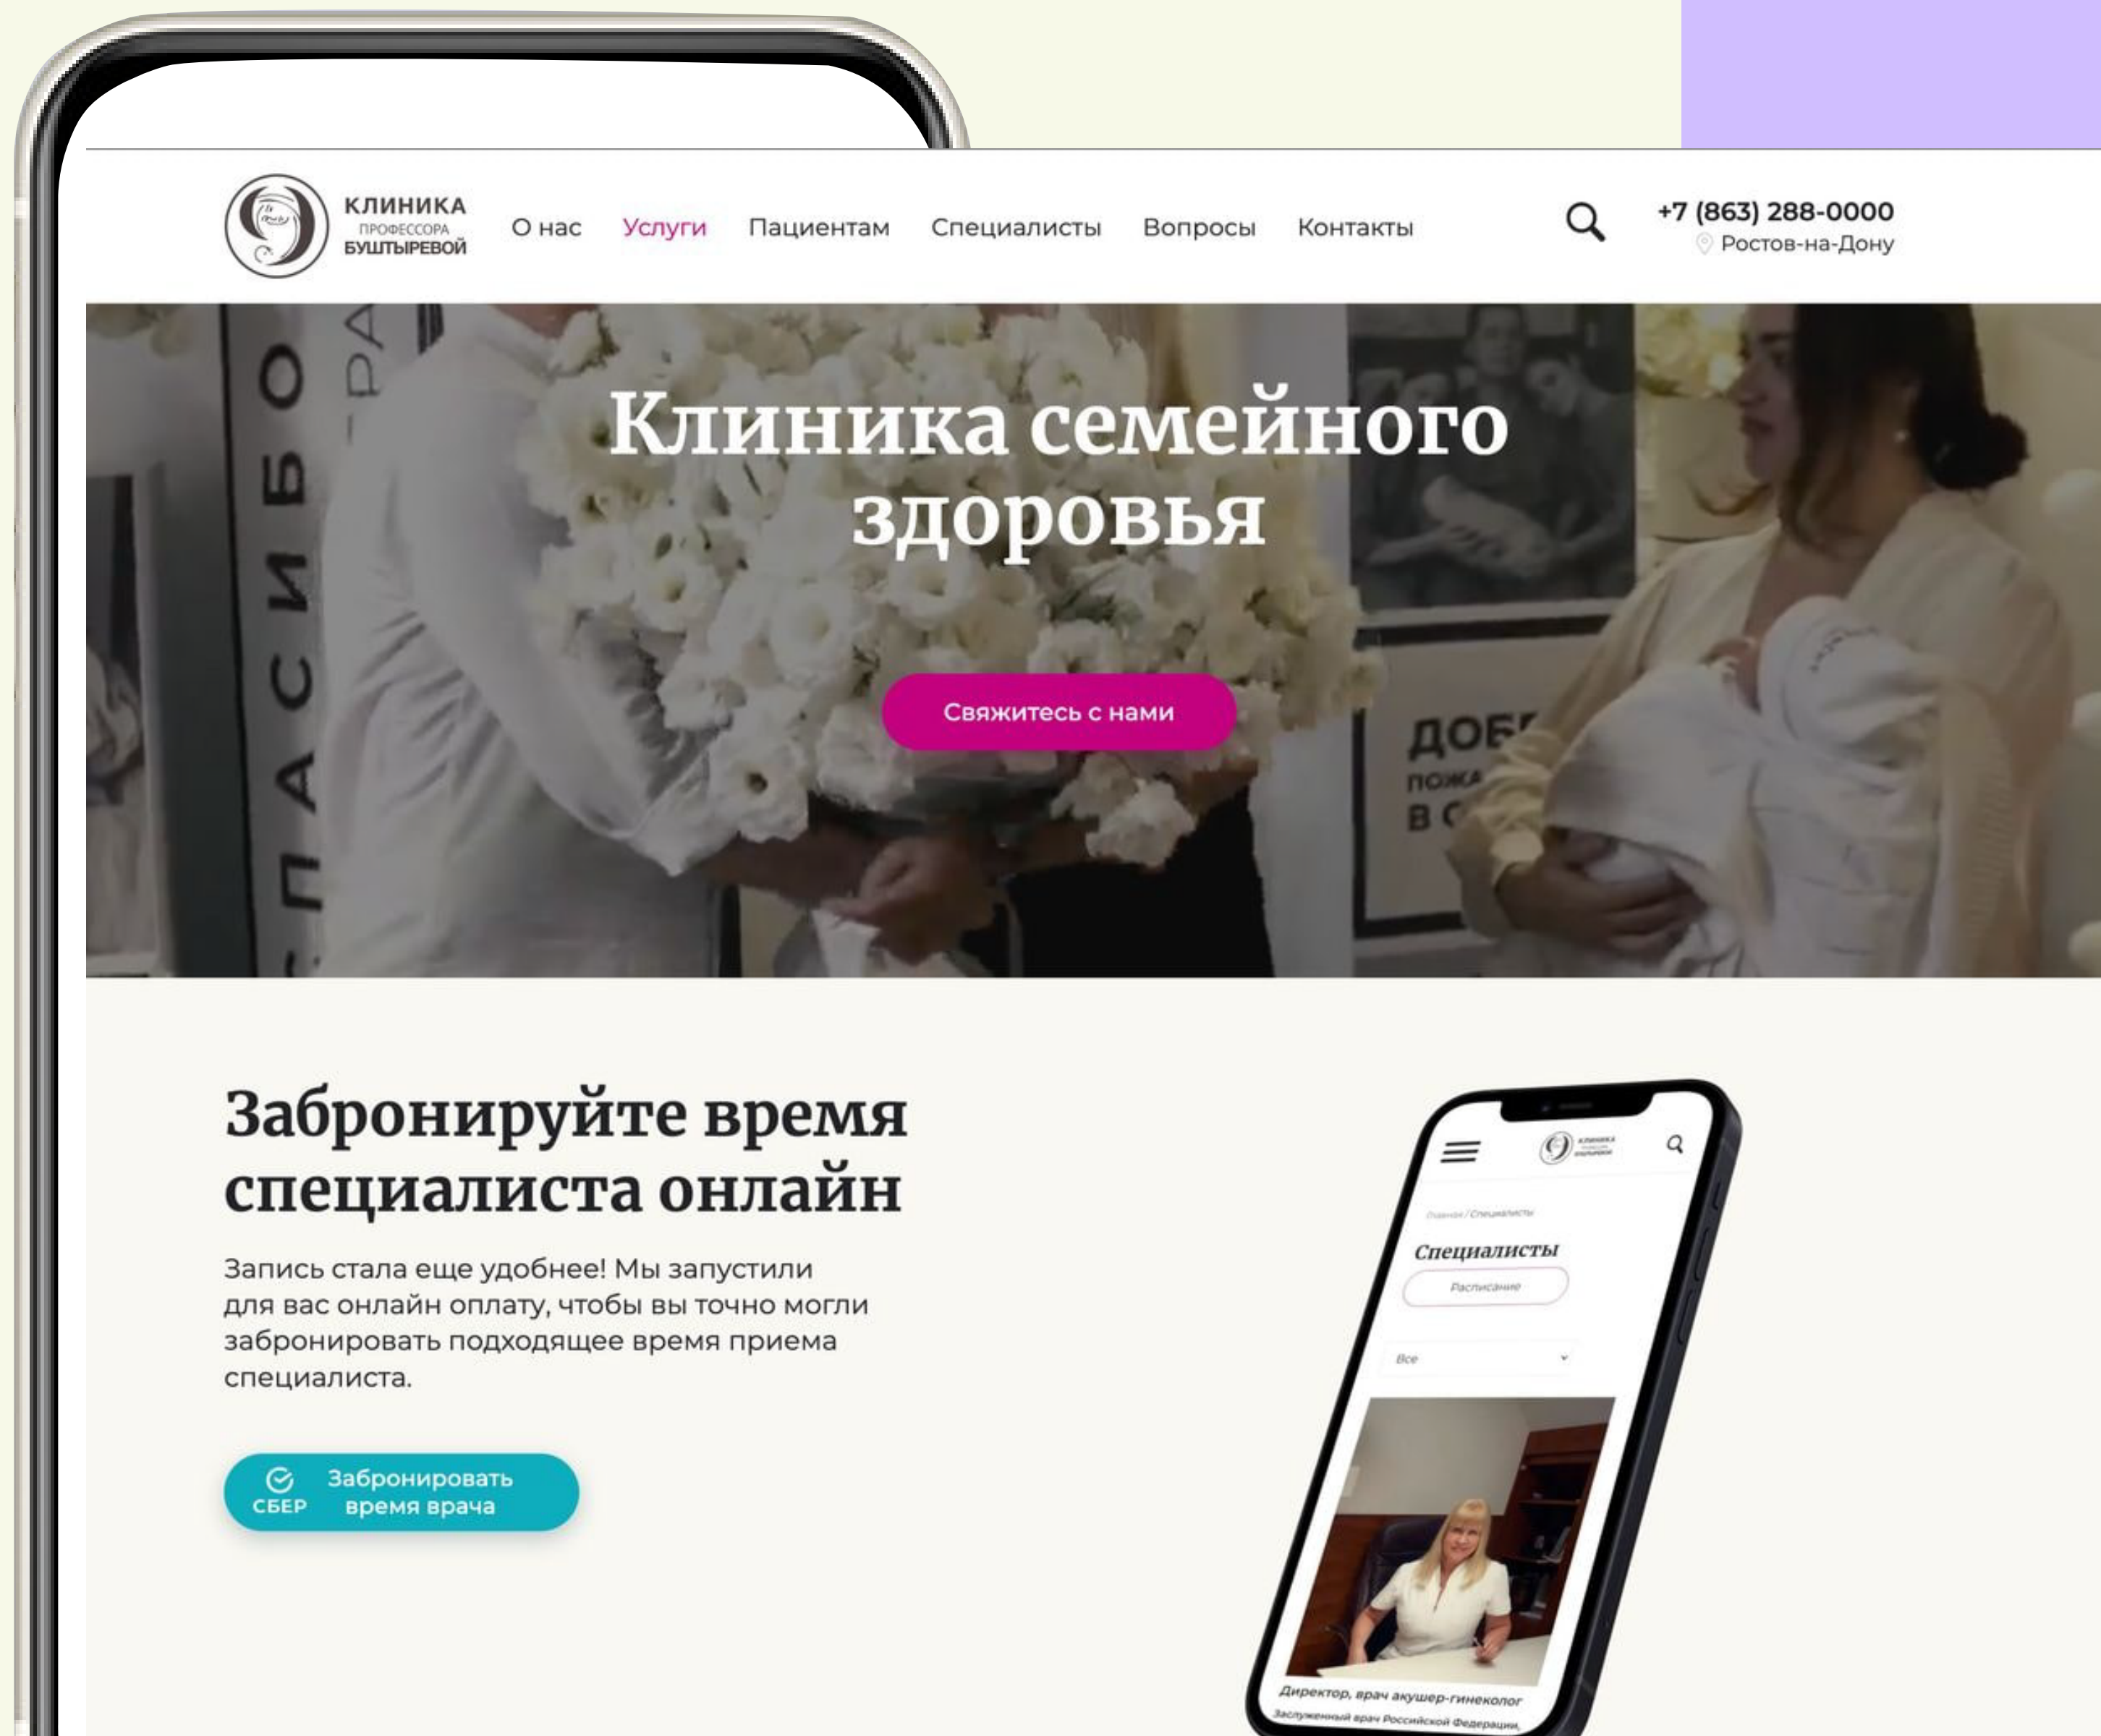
КЛИНИКА ПРОФЕССОРА БУШТЫРЕВОЙ

О нас Услуги Пациентам Специалисты Вопросы Контакты

+7 (863) 288-0000
Ростов-на-Дону

СПАСИБО
РА

Клиника семейного здоровья

Свяжитесь с нами

ДОБ
ПОЖА
В С

Забронируйте время специалиста онлайн

Запись стала еще удобнее! Мы запустили для вас онлайн оплату, чтобы вы точно могли забронировать подходящее время приема специалиста.

СБЕР Забронировать время врача

Главная / Специалисты
Специалисты
Расписание
Все
Директор, врач акушер-гинеколог
Заслуженный врач Российской Федерации,